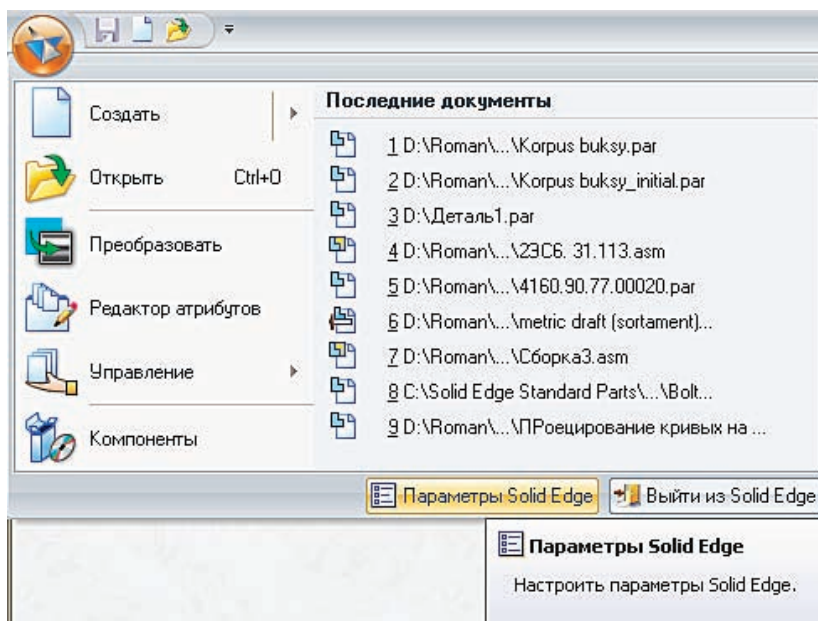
Создать

Открыть Ctrl+O

Преобразовать

Редактор атрибутов

Управление

Компоненты

Последние документы

1 D:\Roman\...\Korpus buksy.par

2 D:\Roman\...\Korpus buksy_initial.par

3 D:\Деталь1.par

4 D:\Roman\...\23С6. 31.113.asm

5 D:\Roman\...\4160.90.77.00020.par

6 D:\Roman\...\metric draft (sortament)...

7 D:\Roman\...\Сборка3.asm

8 C:\Solid Edge Standard Parts\...\Bolt...

9 D:\Roman\...\ПРоецирование кривых на ...

Параметры Solid Edge

Выйти из Solid Edge

Параметры Solid Edge

Настроить параметры Solid Edge.